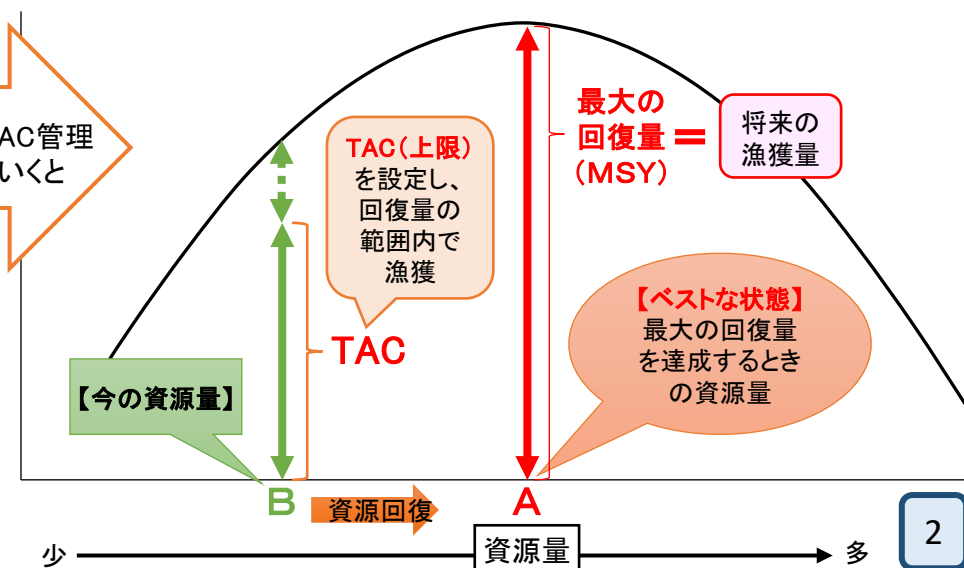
AC管理
いくと

TAC（上限）
を設定し、
回復量の
範囲内で
漁獲

最大の
回復量
（MSY）

＝

将来の
漁獲量

【ベストな状態】
最大の回復量
を達成するとき
の資源量

TAC

【今の資源量】

B

資源回復

A

2

少

資源量

多